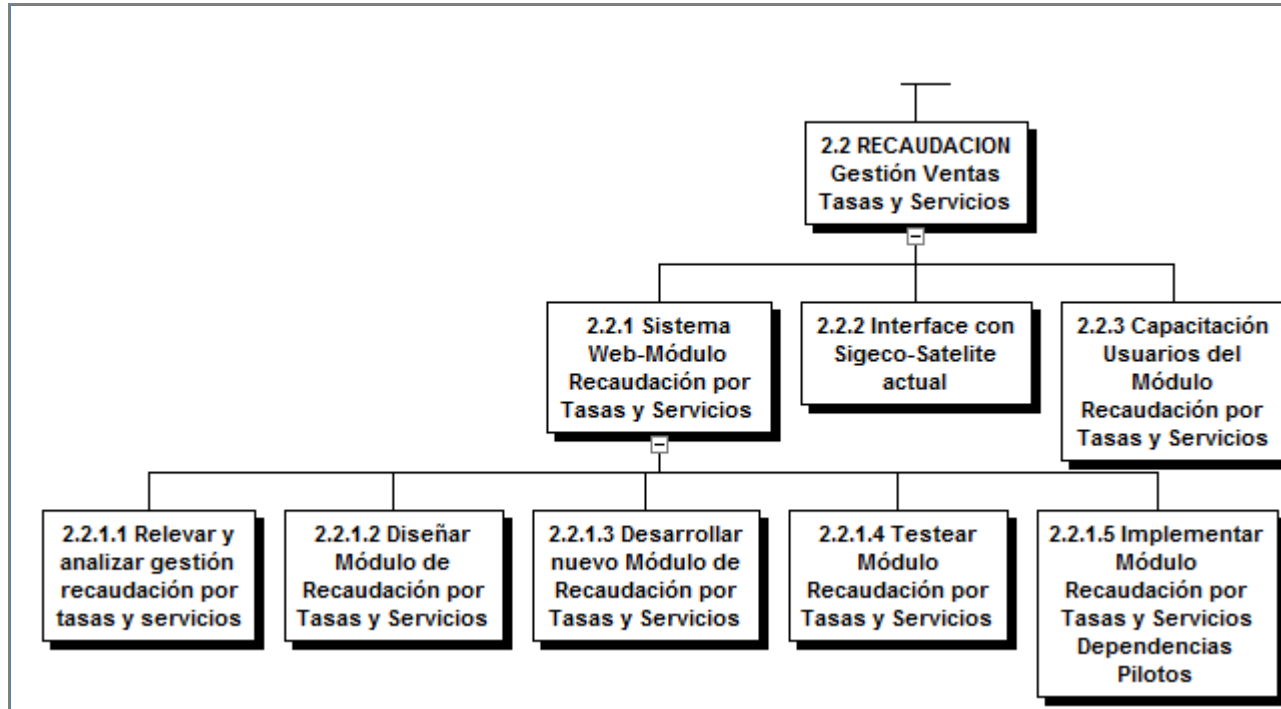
2.2 RECAUDACION Gestión Ventas Tasas y Servicios

2.2.1 Sistema Web-Módulo Recaudación por Tasas y Servicios

2.2.2 Interface con Sigeco-Satelite actual

2.2.3 Capacitación Usuarios del Módulo Recaudación por Tasas y Servicios

2.2.1.1 Relevar y analizar gestión recaudación por tasas y servicios

2.2.1.2 Diseñar Módulo de Recaudación por Tasas y Servicios

2.2.1.3 Desarrollar nuevo Módulo de Recaudación por Tasas y Servicios

2.2.1.4 Testear Módulo Recaudación por Tasas y Servicios

2.2.1.5 Implementar Módulo Recaudación por Tasas y Servicios Dependencias Pilotos